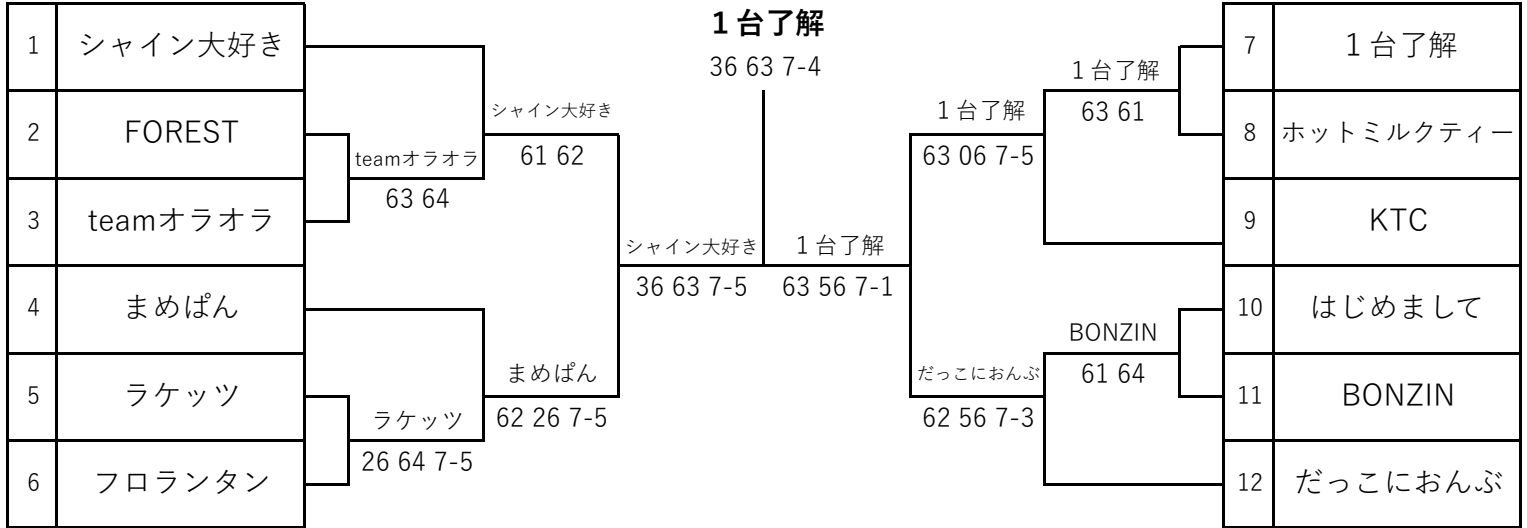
１台了解
36 63 7-4

| 1 | シャイン大好き |
|---|---|
| 2 | FOREST |
| 3 | teamオラオラ |
| 4 | まめぱん |
| 5 | ラケッツ |
| 6 | フロランタン |

teamオラオラ
63 64

シャイン大好き
61 62

ラケッツ
26 64 7-5

まめぱん
62 26 7-5

シャイン大好き
36 63 7-5

１台了解
63 56 7-1

１台了解
63 61

１台了解
63 06 7-5

BONZIN
61 64

だっこにおんぶ
62 56 7-3

| 7 | １台了解 |
|---|---|
| 8 | ホットミルクティー |
| 9 | KTC |
| 10 | はじめまして |
| 11 | BONZIN |
| 12 | だっこにおんぶ |